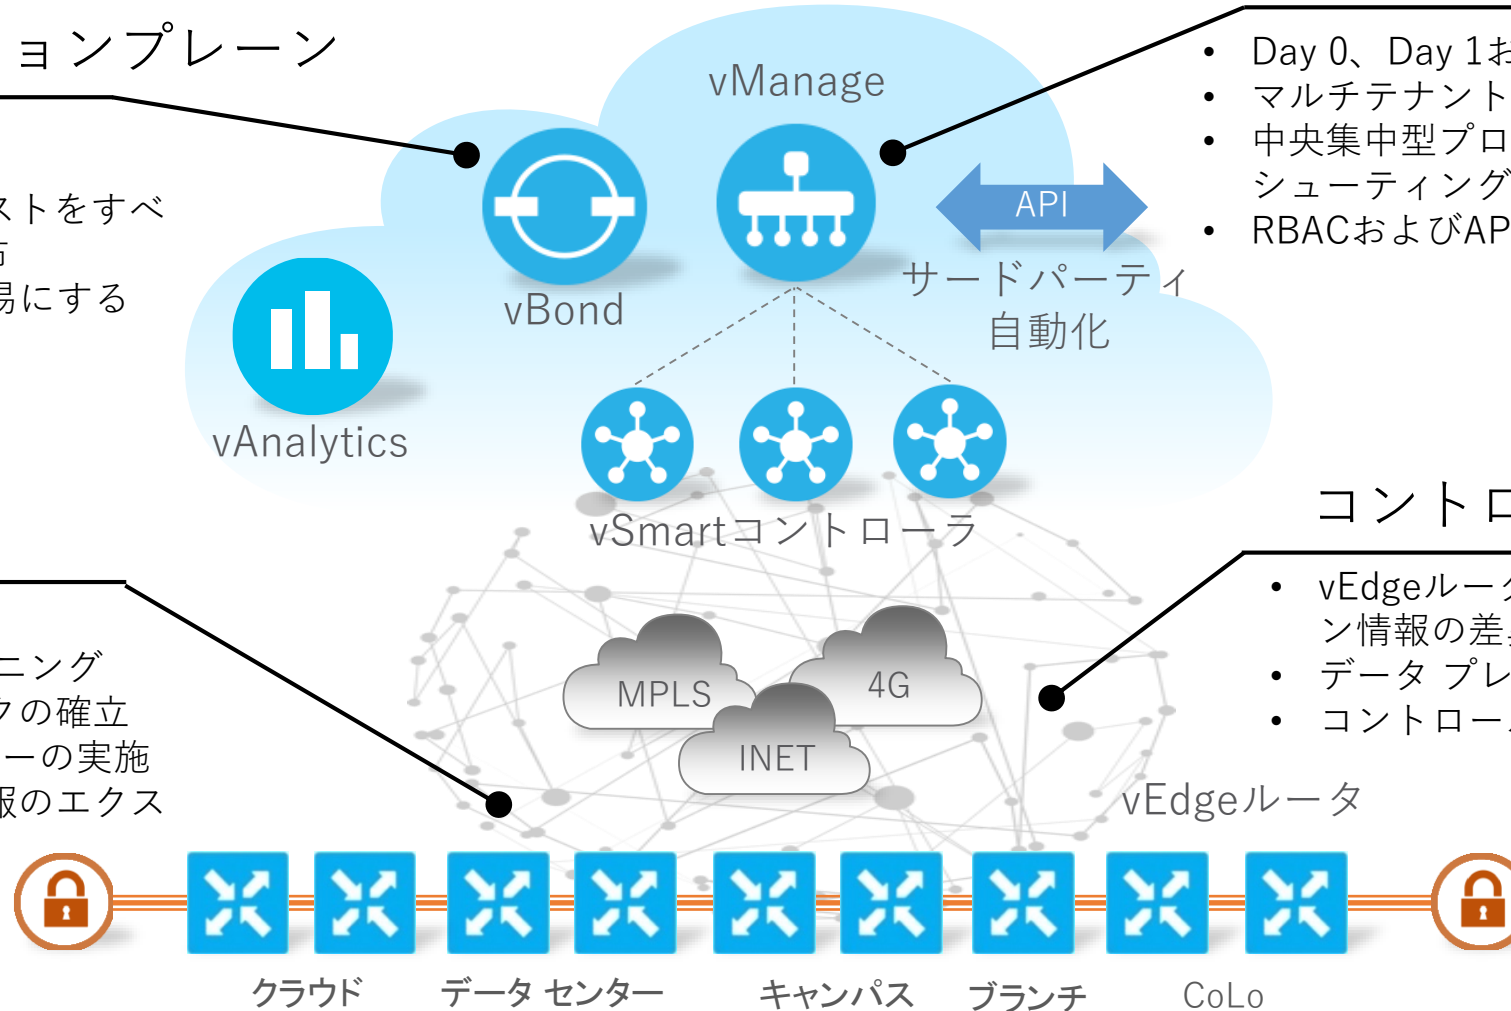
ョンプレーン

ストをすべ
易にする

vManage

vBond

vAnalytics

API

サードパーティ
自動化

• Day 0、Day 1お
• マルチテナント
• 中央集中型プロ
シューティング
• RBACおよびAP

vSmartコントローラ

コントロ

• vEdgeルータ
ン情報の差
• データ プレ
• コントロー

ニング
クの確立
ーの実施
報のエクス

MPLS

4G

INET

vEdgeルータ

クラウド

データ センター

キャンパス

ブランチ

CoLo